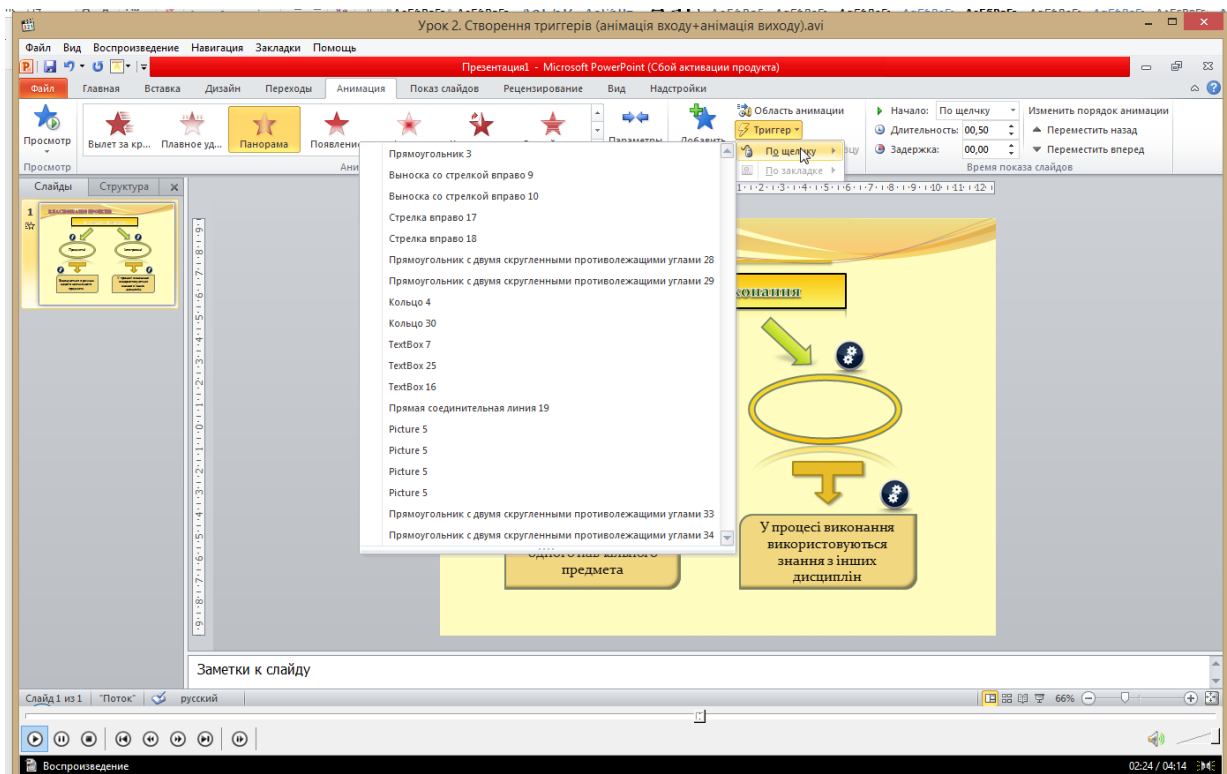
Урок 2. Створення триггерів (анімація входу+анімація виходу).avi

Файл Вид Воспроизведение Навигация Закладки Помощь

Презентация1 - Microsoft PowerPoint (Сбой активации продукта)

Файл Главная Вставка Дизайн Переходы Анимация Показ слайдов Рецензирование Вид Надстройки

Просмотр
Просмотр
Вылет за кр... Плавное уд... Панорама Появление
Ани
Параметры
Добавить
Область анимации
Триггер
По щелчку
По закладке
Начало: По щелчку
Длительность: 00,50
Задержка: 00,00
Время показа слайдов
Изменить порядок анимации
Переместить назад
Переместить вперед

Слайды Структура

Прямоугольник 3
Выноска со стрелкой вправо 9
Выноска со стрелкой вправо 10
Стрелка вправо 17
Стрелка вправо 18
Прямоугольник с двумя скругленными противолежащими углами 28
Прямоугольник с двумя скругленными противолежащими углами 29
Кольцо 4
Кольцо 30
TextBox 7
TextBox 25
TextBox 16
Прямая соединительная линия 19
Picture 5
Picture 5
Picture 5
Picture 5
Прямоугольник с двумя скругленными противолежащими углами 33
Прямоугольник с двумя скругленными противолежащими углами 34

конання

У процесі виконання використовуються знання з інших дисциплін

одного навчального предмета

Заметки к слайду

Слайд 1 из 1 "Поток" русский 66%

Воспроизведение 02:24 / 04:14